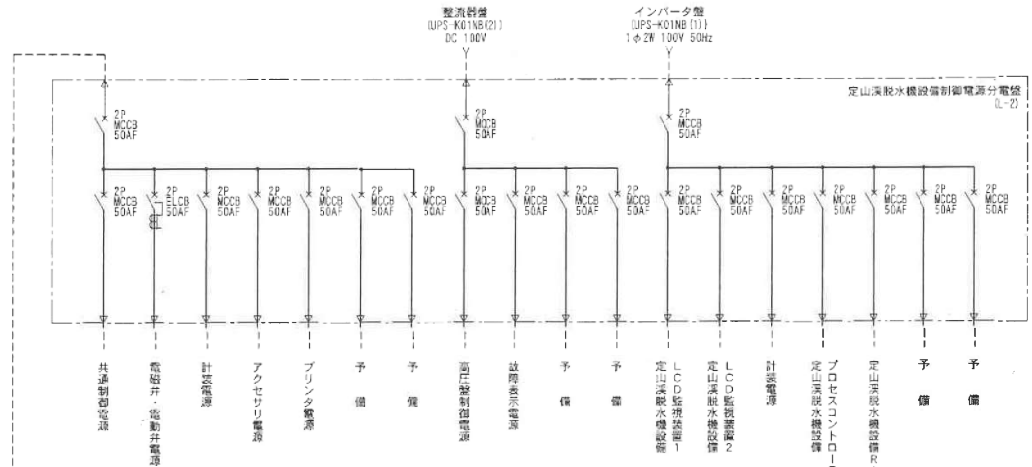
整流器盤
(UPS-K01NB(2))
DC 100V

インバータ盤
(UPS-K01NB(1))
1φ2W 100V 50Hz

定山渓脱水機設備制御電源分電盤
(L-2)

2P
MCCB
50AF

2P
MCCB
50AF

2P
MCCB
50AF

2P
MCCB
50AF

2P
ELCB
50AF

2P
MCCB
50AF

2P
MCCB
50AF

2P
MCCB
50AF

2P
MCCB
50AF

2P
MCCB
50AF

2P
MCCB
50AF

2P
MCCB
50AF

2P
MCCB
50AF

2P
MCCB
50AF

2P
MCCB
50AF

2P
MCCB
50AF

2P
MCCB
50AF

2P
MCCB
50AF

2P
MCCB
50AF

2P
MCCB
50AF

2P
MCCB
50AF

2P
MCCB
50AF

2P
MCCB
50AF

共通制御電源

電磁弁・電動弁電源

計装電源

アクセサリ電源

プリンタ電源

予備

予備

高圧盤制御電源

故障表示電源

予備

予備

定山渓脱水機設備 LCD監視装置1

定山渓脱水機設備 LCD監視装置2

計装電源

定山渓脱水機設備 プロセスコントローラ

定山渓脱水機設備R

予備

予備